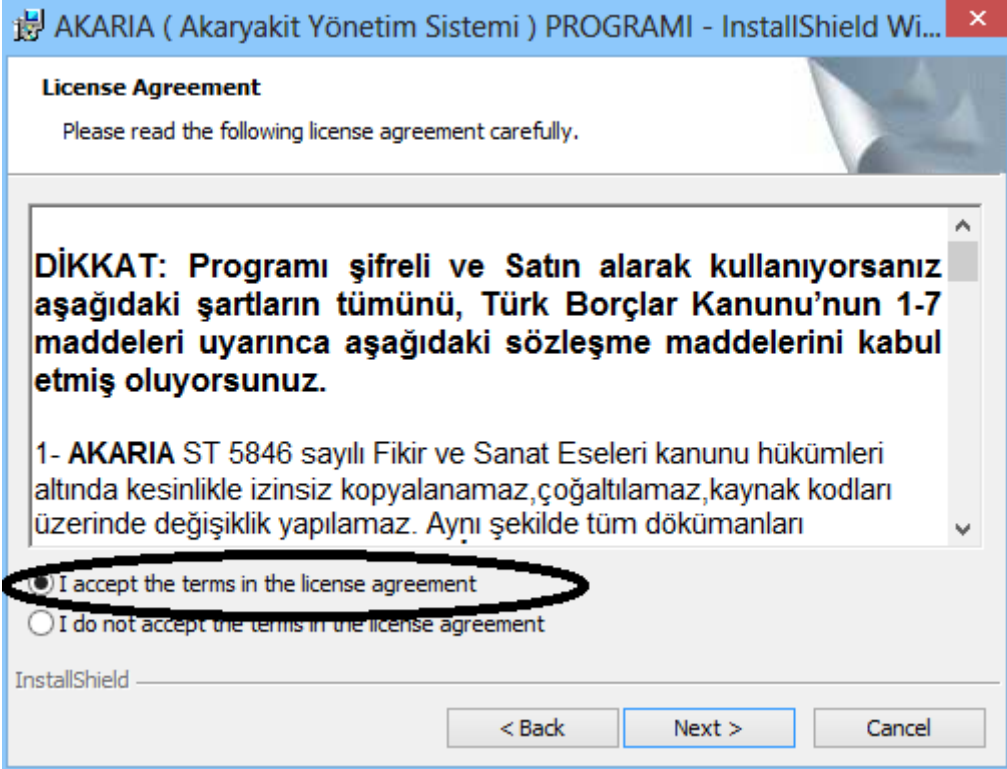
AKARIA ( Akaryakit Yönetim Sistemi ) PROGRAMI - InstallShield Wi...

License Agreement

Please read the following license agreement carefully.

DİKKAT: Programı şifreli ve Satın alarak kullanıyorsanız aşağıdaki şartların tümünü, Türk Borçlar Kanunu'nun 1-7 maddeleri uyarınca aşağıdaki sözleşme maddelerini kabul etmiş oluyorsunuz.

1- AKARIA ST 5846 sayılı Fikir ve Sanat Eseleri kanunu hükümleri altında kesinlikle izinsiz kopyalanamaz,çoğaltılamaz,kaynak kodları üzerinde değişiklik yapılamaz. Aynı şekilde tüm dökümanları

I accept the terms in the license agreement

I do not accept the terms in the license agreement

InstallShield

< Back

Next >

Cancel